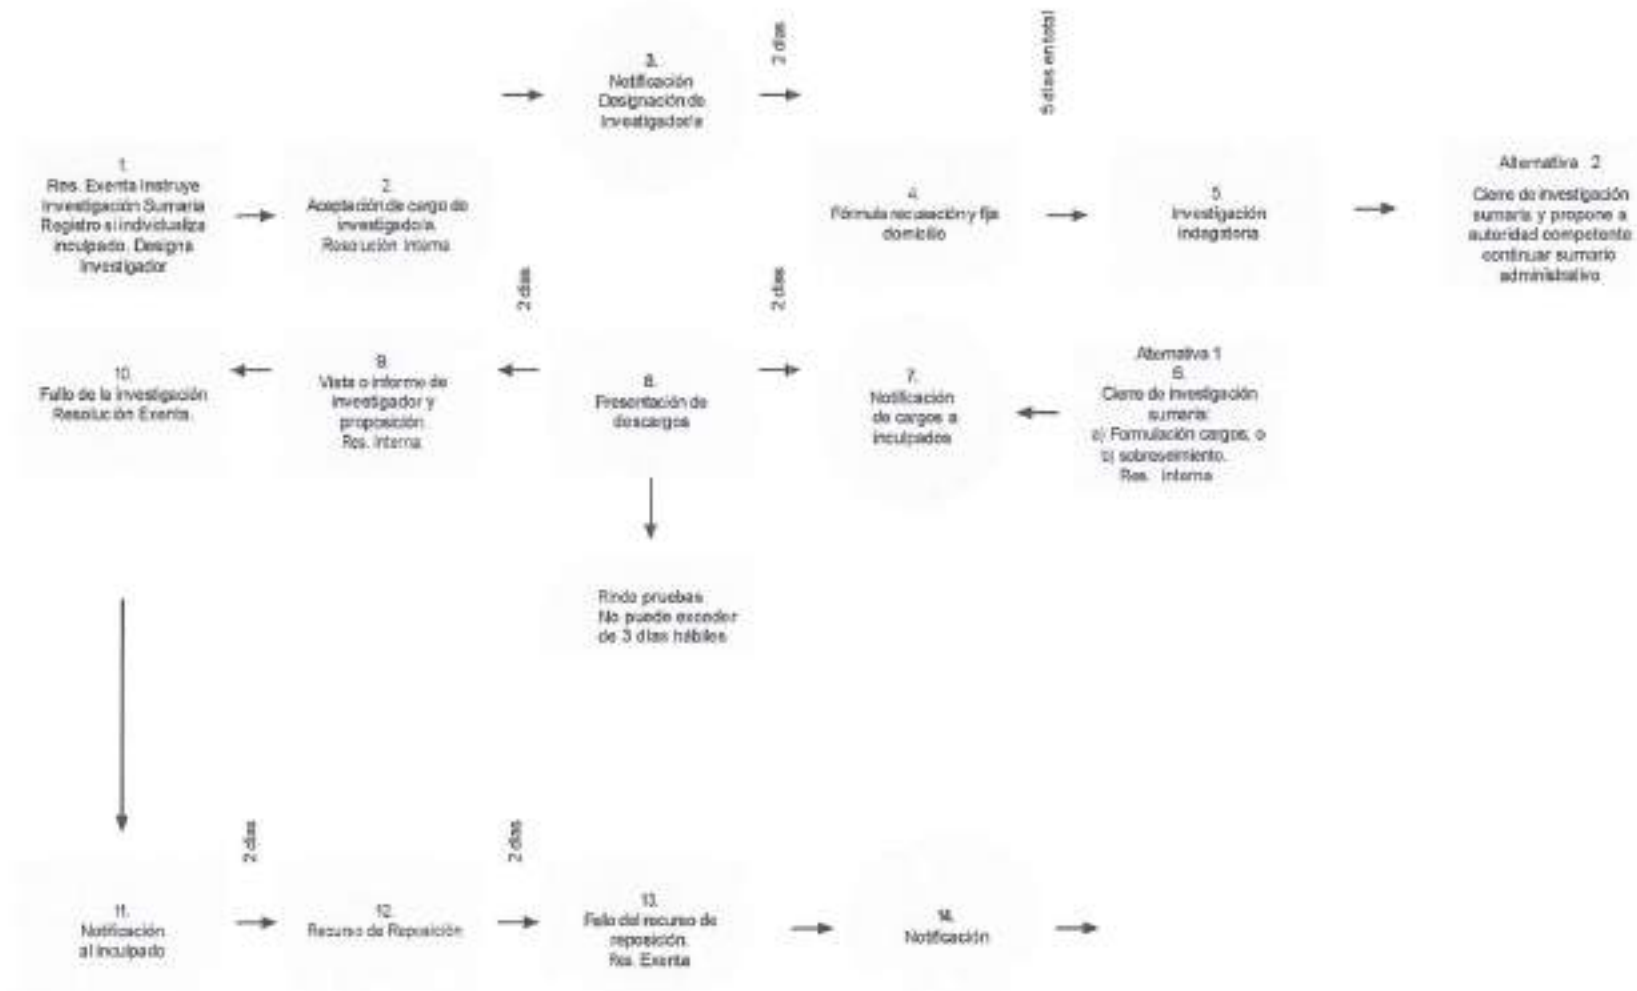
3.
Notificación
Designación de
Investigador/a

2 días

5 días en total

1.
Res. Exenta instruye investigación Sumaria Registro si individualiza inculpado. Designa Investigador

2.
Aceptación de cargo de investigador/a
Resolución interna

4.
Fórmula recusación y fija domicilio

5.
Investigación indagatoria

Alternativa 2

Cierre de investigación sumaria y propone a autoridad competente continuar sumario administrativo

2 días

2 días

10.
Fallo de la investigación Resolución Exenta.

9.
Vista o informe de investigador y proposición.
Res. interna

8.
Presentación de descargos

7.
Notificación de cargos a inculpados

Alternativa 1
6.
Cierre de investigación sumaria:
a) Formulación cargos, o
b) sobreseimiento.
Res. interna

Rinde pruebas
No puede exceder de 3 días hábiles

2 días

2 días

11.
Notificación al inculpado

12.
Recurso de Reposición

13.
Fallo del recurso de reposición.
Res. Exenta

14.
Notificación